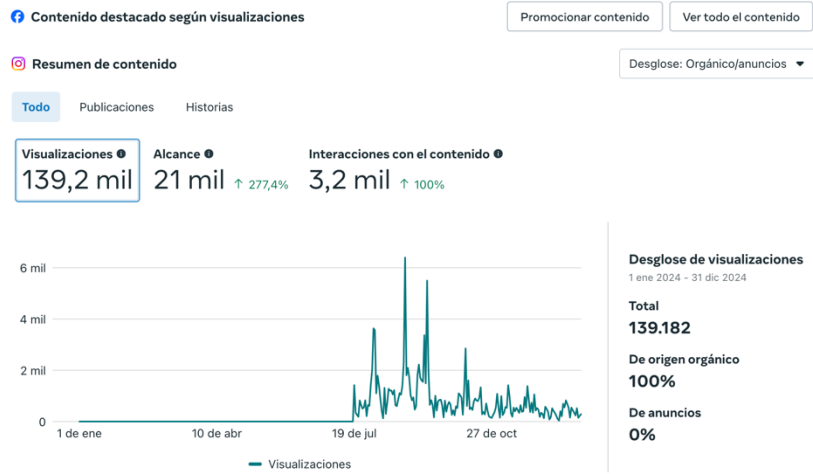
Contenido destacado según visualizaciones

Promocionar contenido

Ver todo el contenido

Resumen de contenido

Desglose: Orgánico/anuncios

Todo

Publicaciones

Historias

Visualizaciones
139,2 mil

Alcance
21 mil ↑ 277,4%

Interacciones con el contenido
3,2 mil ↑ 100%

6 mil
4 mil
2 mil
0
1 de ene
10 de abr
19 de jul
27 de oct

Visualizaciones

Desglose de visualizaciones
1 ene 2024 - 31 dic 2024

Total
139.182

De origen orgánico
100%

De anuncios
0%